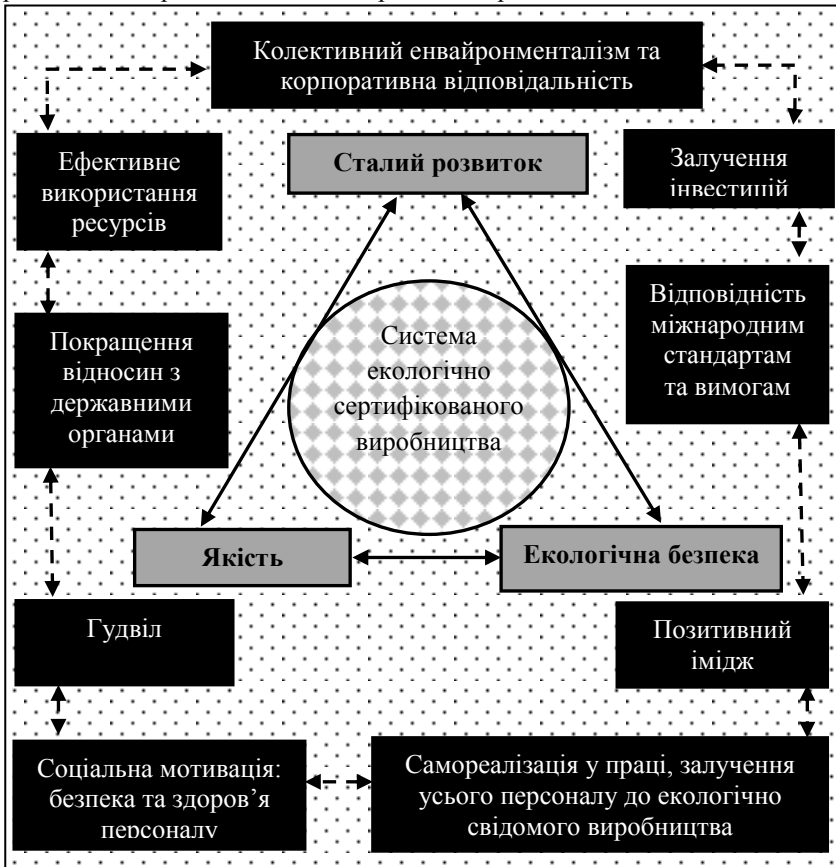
Колективний енвайронменталізм та корпоративна відповідальність

Ефективне використання ресурсів

Сталий розвиток

Залучення інвестицій

Відповідність міжнародним стандартам та вимогам

Покращення відносин з державними органами

Система екологічно сертифікованого виробництва

Якість

Екологічна безпека

Гудвіл

Позитивний імідж

Соціальна мотивація: безпека та здоров'я персоналу

Самореалізація у праці, залучення усього персоналу до екологічно свідомого виробництва